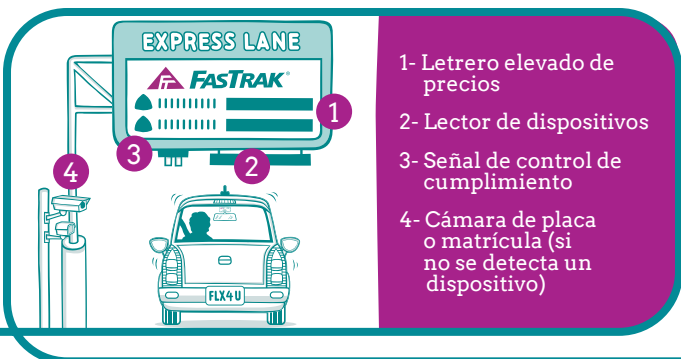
EXPRESS LANE

FASTRAK®

1

2

3

4

FLX4U

1- Letrero elevado de precios

2- Lector de dispositivos

3- Señal de control de cumplimiento

4- Cámara de placa o matrícula (si no se detecta un dispositivo)